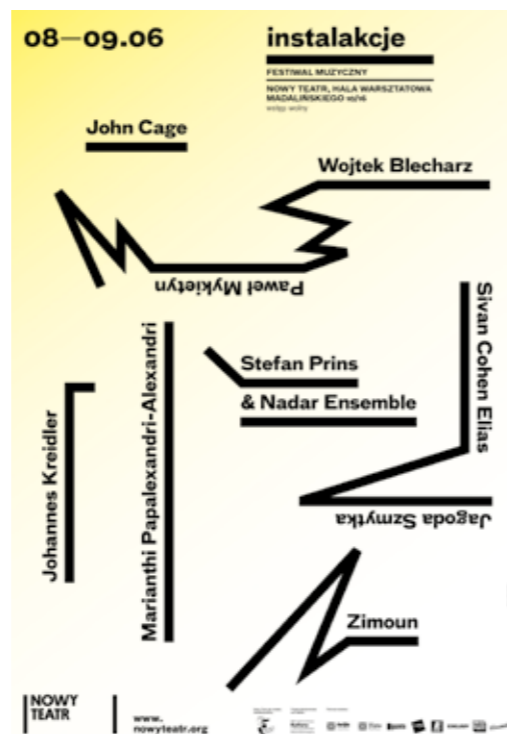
08—09.06

instalakcje

FESTIWAL MUZYCZNY

NOWY TEATR, HALA WARSZTATOWA MADALIŃSKIEGO 10/16
wstęp wolny

John Cage

Wojtek Blecharz

Paweł Mykietyn

Sivan Cohen Elias

Stefan Prins

& Nadar Ensemble

Marianthi Papalexandri-Alexandri

Johannes Kreidler

Jagoda Szmytka

Zimoun

NOWY TEATR

www.nowyteatr.org

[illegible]